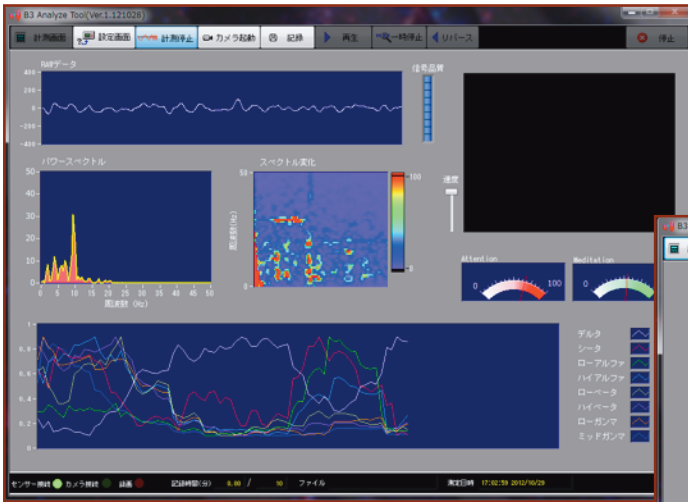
B3 Analyze Tool(Ver.1.121026)

計測画面 設定画面 計測停止 カメラ起動 記録 再生 一時停止 リバース 停止

RAWデータ
400
200
0
-200
-400

信号品質

パワースペクトル
50
40
30
20
10
0
0 5 10 15 20 25 30 35 40 45 50
周波数 (Hz)

スペクトル変化
50
周波数(Hz)
0
100
0

速度

Attention
0 100

Meditation
0

1
0.8
0.6
0.4
0.2

デルタ
シータ
ローアルファ
ハイアルファ
ローベータ
ハイベータ
ローガンマ
ミッドガンマ

センサー接続 カメラ接続 録画 記録時間(分) 0.00 / 10 ファイル 測定日時 17:02:59 2012/10/29

B3